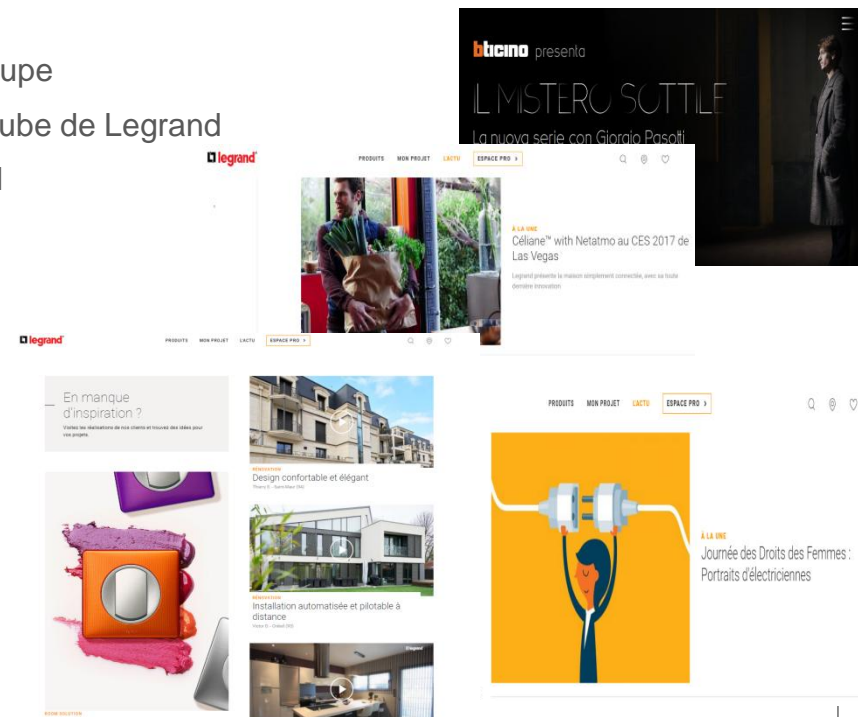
upe

ube de Legrand

bticino presenta

IL MISTERO SOTTILE

La nuova serie con Giorgio Pasotti

legrand

PRODUITS MON PROJET L'ACTU ESPACE PRO >

À LA UNE

Céliane™ with Netatmo au CES 2017 de Las Vegas

Legrand présente la maison simplement connectée, avec sa toute dernière innovation.

legrand

PRODUITS MON PROJET L'ACTU ESPACE PRO >

En manque d'inspiration ?

Visitez les réalisations de nos clients et trouvez des idées pour vos projets.

RÉNOVATION

Design confortable et élégant

RÉNOVATION

Installation automatisée et pilotable à distance

PRODUITS MON PROJET L'ACTU ESPACE PRO >

À LA UNE

Journée des Droits des Femmes : Portraits d'électriciennes